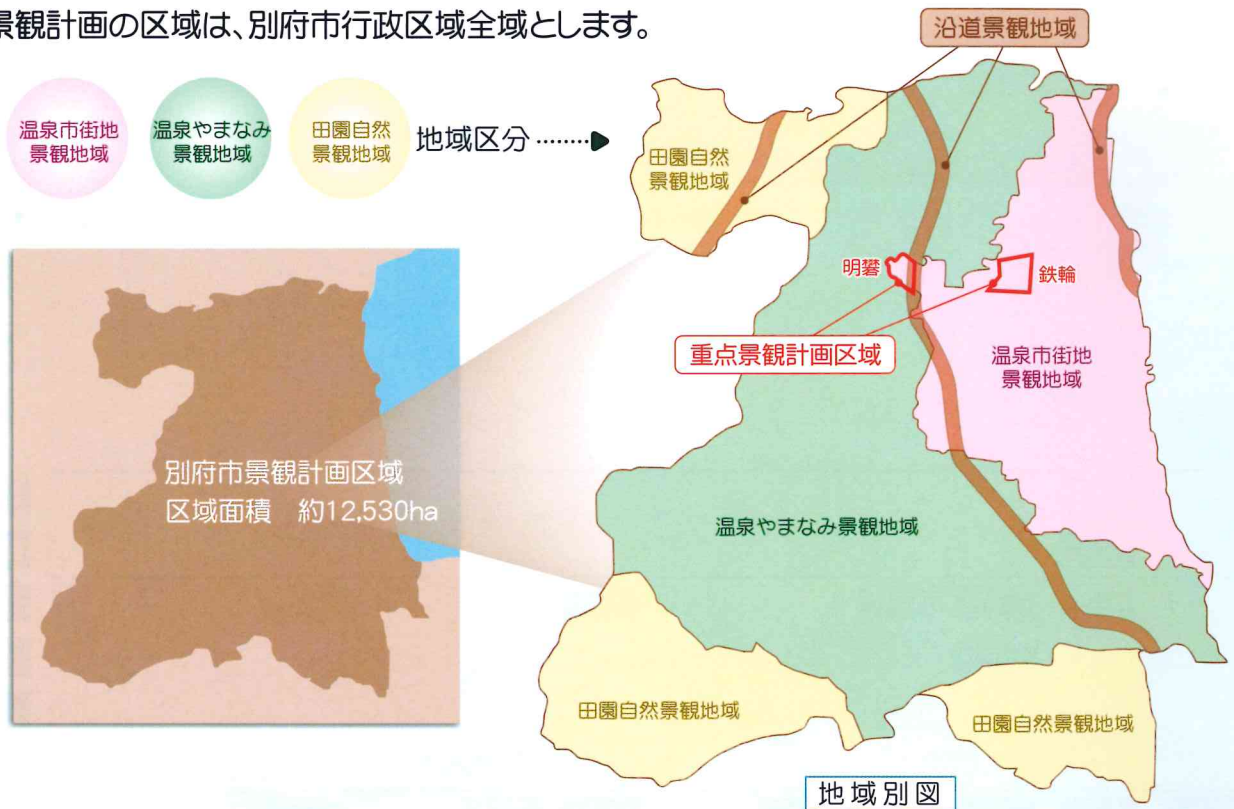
景観計画の区域は、別府市行政区域全域とします。

温泉市街地景観地域

温泉やまなみ景観地域

田園自然景観地域

地域区分

沿道景観地域

田園自然景観地域

明礬

鉄輪

重点景観計画区域

温泉市街地景観地域

別府市景観計画区域
区域面積　約12,530ha

温泉やまなみ景観地域

田園自然景観地域

田園自然景観地域

地域別図